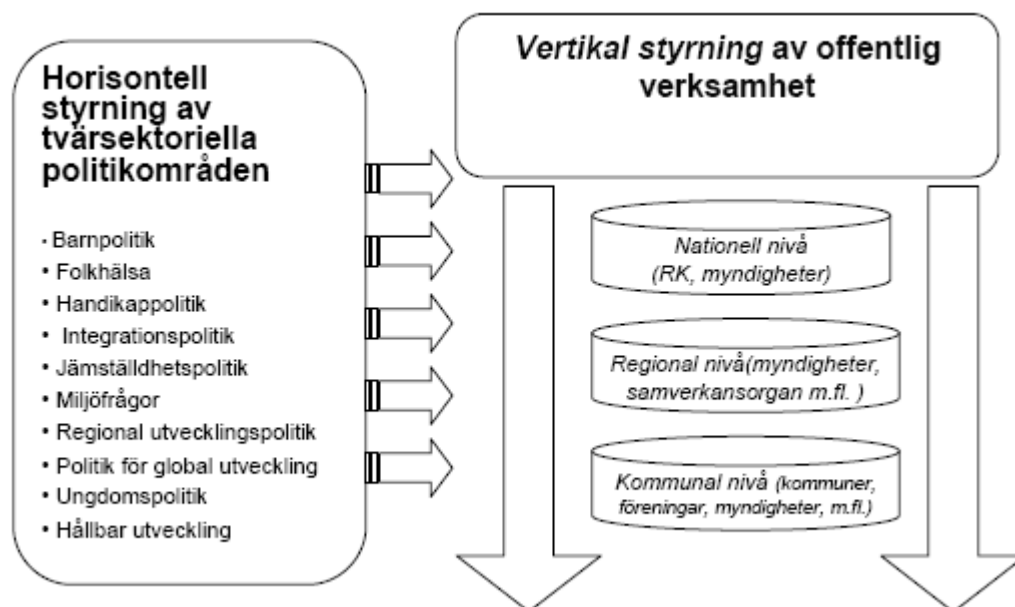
Horisontell styrning av tvärsektoriella politikområden

• Barnpolitik
• Folkhälsa
• Handikappolitik
• Integrationspolitik
• Jämställdhetspolitik
• Miljöfrågor
• Regional utvecklingspolitik
• Politik för global utveckling
• Ungdomspolitik
• Hållbar utveckling

Vertikal styrning av offentlig verksamhet

Nationell nivå (RK, myndigheter)

Regional nivå(myndigheter, samverkansorgan m.fl. )

Kommunal nivå (kommuner, föreningar, myndigheter, m.fl.)